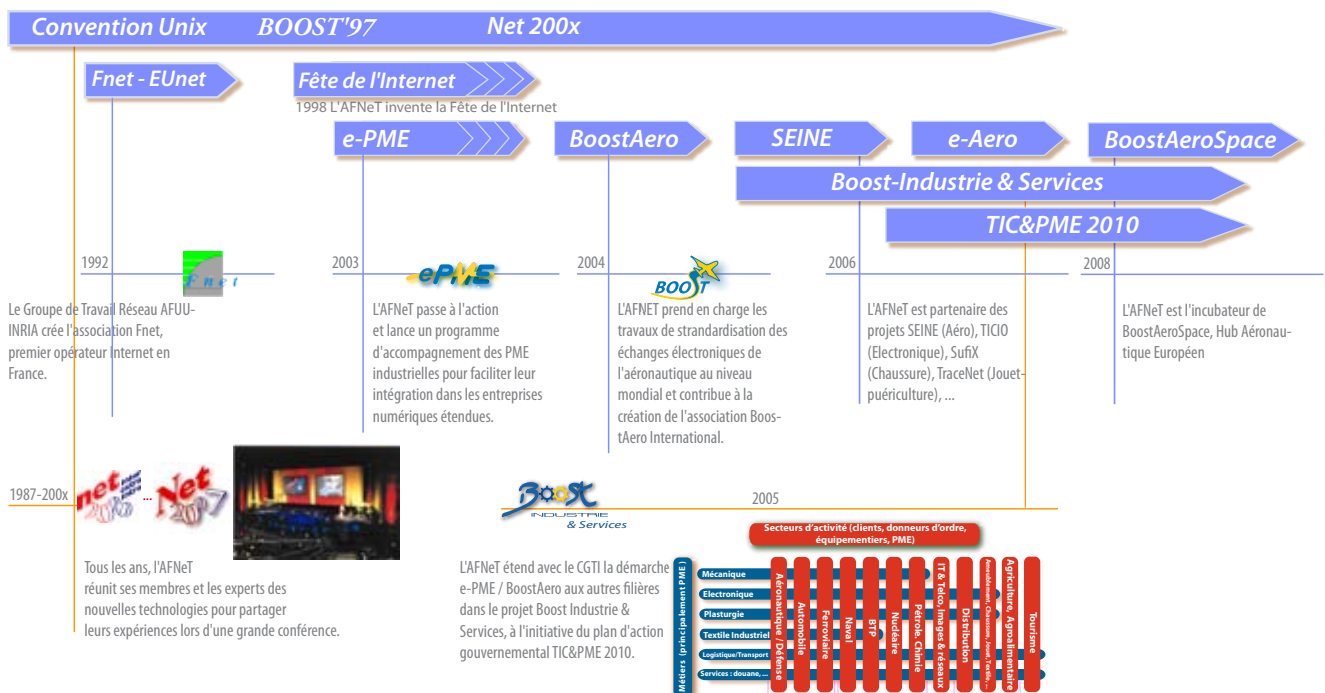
Convention Unix BOOST'97 Net 200x

Fnet - EUnet

Fête de l'Internet

1998 L'AFNeT invente la Fête de l'Internet

e-PME

BoostAero

SEINE

e-Aero

BoostAeroSpace

Boost-Industrie & Services

TIC&PME 2010

1992

Fnet

2003

ePME

2004

BOOST

2006

2008

Le Groupe de Travail Réseau AFUU-INRIA crée l'association Fnet, premier opérateur Internet en France.

L'AFNeT passe à l'action et lance un programme d'accompagnement des PME industrielles pour faciliter leur intégration dans les entreprises numériques étendues.

L'AFNeT prend en charge les travaux de standardisation des échanges électroniques de l'aéronautique au niveau mondial et contribue à la création de l'association BoostAero International.

L'AFNeT est partenaire des projets SEINE (Aéro), TICIO (Electronique), SufiX (Chaussure), TraceNet (Jouet-puériculture), ...

L'AFNeT est l'incubateur de BoostAeroSpace, Hub Aéronautique Européen

1987-200x

net ... Net 2007

Tous les ans, l'AFNeT réunit ses membres et les experts des nouvelles technologies pour partager leurs expériences lors d'une grande conférence.

Boost INDUSTRIE & Services

2005

L'AFNeT étend avec le CGTI la démarche e-PME / BoostAero aux autres filières dans le projet Boost Industrie & Services, à l'initiative du plan d'action gouvernemental TIC&PME 2010.

Secteurs d'activité (clients, donneurs d'ordre, équipementiers, PME)

Métiers (principalement PME)

Mécanique

Electronique

Plasturgie

Textile Industriel

Logistique/Transport

Services : douane, ...

Aéronautique / Défense

Automobile

Ferroviaire

Naval

BTP

Nucléaire

Pétrole. Chimie

IT & Telco, Images & réseaux

Distribution

Ameublement, Chaussure, Jouet, Textile, ...

Agriculture, Agroalimentaire

Tourisme